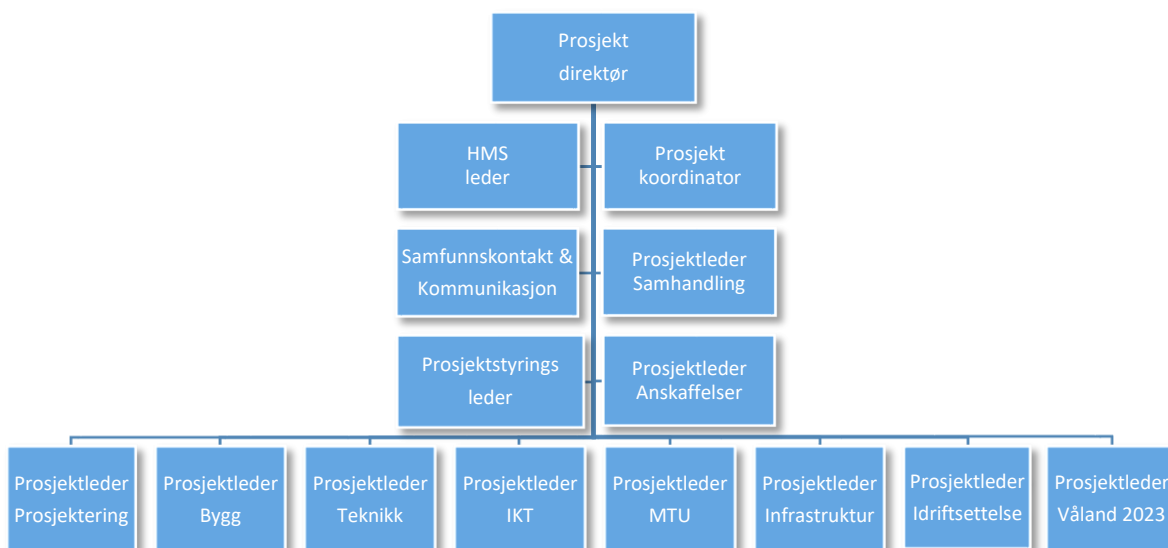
Prosjekt direktør

HMS leder

Prosjekt koordinator

Samfunnskontakt & Kommunikasjon

Prosjektleder Samhandling

Prosjektstyrings leder

Prosjektleder Anskaffelser

Prosjektleder Prosjektering

Prosjektleder Bygg

Prosjektleder Teknikk

Prosjektleder IKT

Prosjektleder MTU

Prosjektleder Infrastruktur

Prosjektleder Idriftsettelse

Prosjektleder Våland 2023